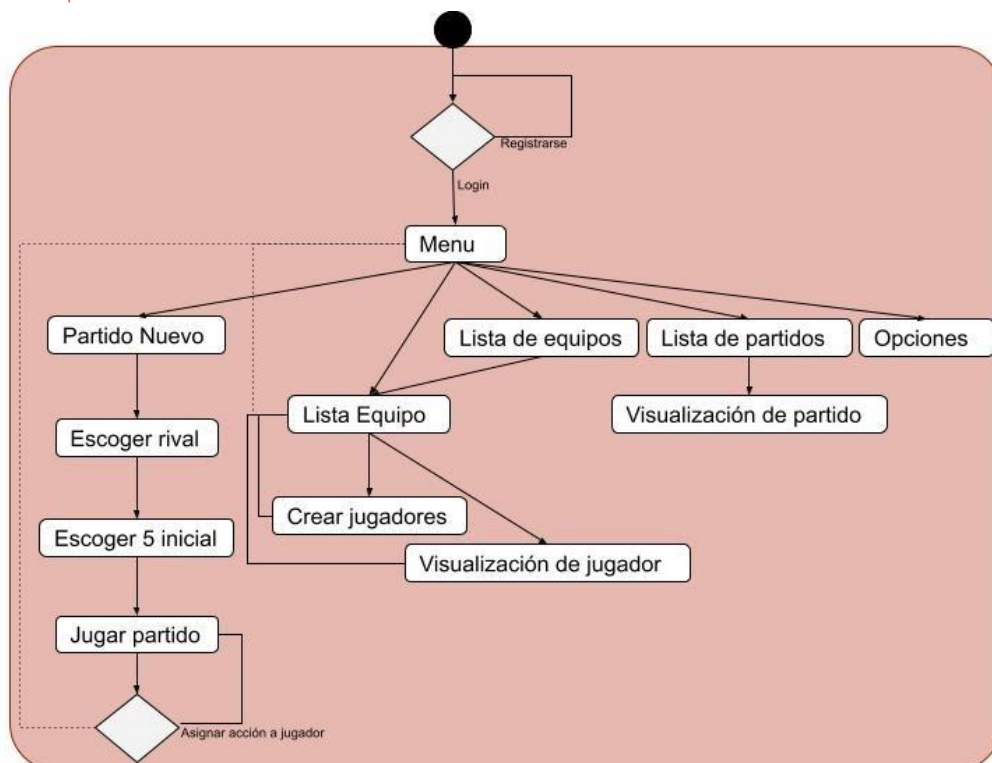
Registrarse

Login

Menu

Partido Nuevo

Lista de equipos

Lista de partidos

Opciones

Lista Equipo

Visualización de partido

Escoger rival

Crear jugadores

Escoger 5 inicial

Visualización de jugador

Jugar partido

Asignar acción a jugador